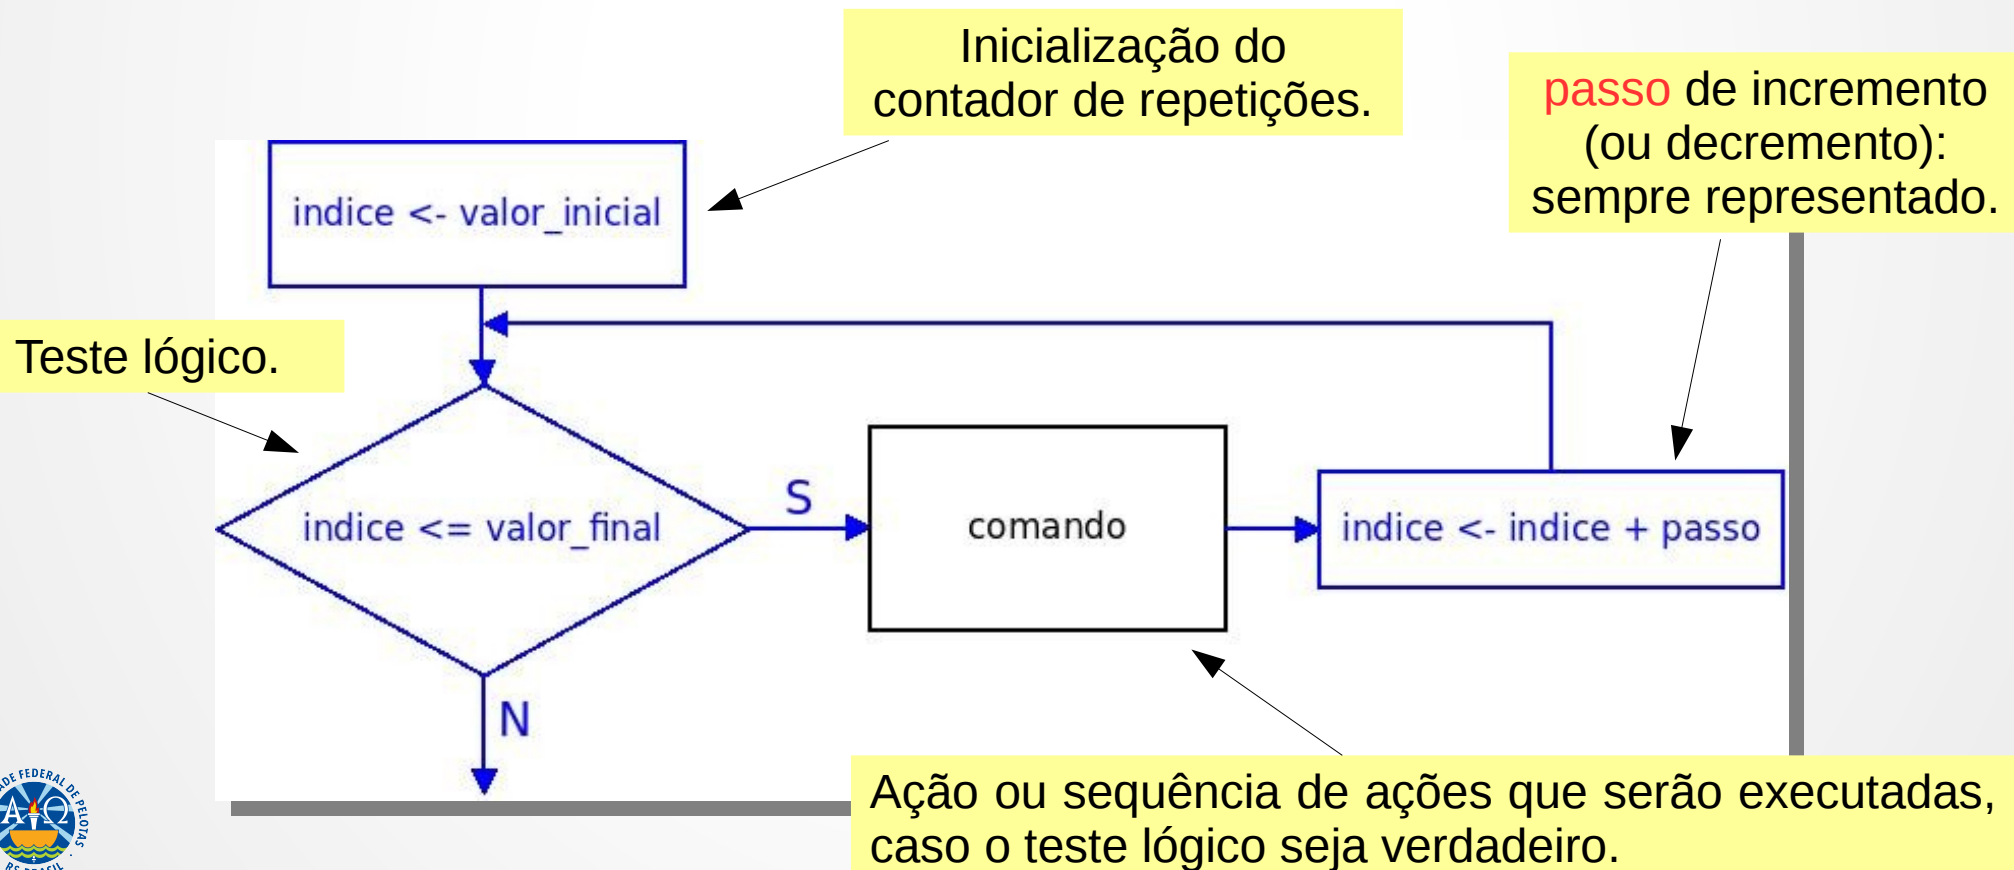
Inicialização do contador de repetições.

passo de incremento (ou decremento): sempre representado.

indice <- valor_inicial

Teste lógico.

indice <= valor_final

S

comando

indice <- indice + passo

N

Ação ou sequência de ações que serão executadas, caso o teste lógico seja verdadeiro.

DE FEDERAL DE PELOTAS
RS BRASIL